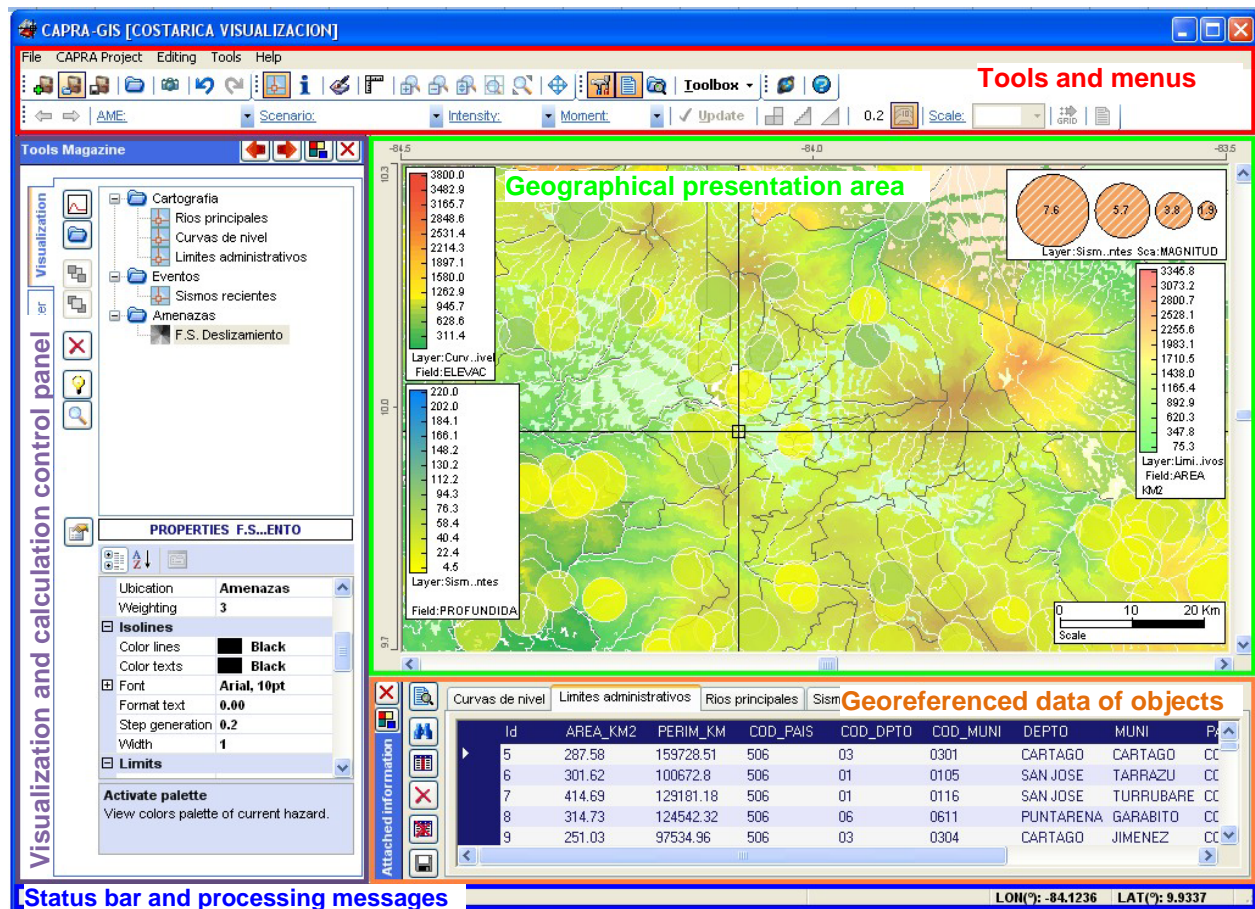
CAPRA-GIS [COSTARICA VISUALIZACION]

File CAPRA Project Editing Tools Help

Toolbox

Tools and menus

AME: Scenario: Intensity: Moment: Update 0.2 Scale:

Tools Magazine

Visualization

Cartografia
Rios principales
Curvas de nivel
Limites administrativos
Eventos
Sismos recientes
Amenazas
F.S. Deslizamiento

PROPERTIES F.S...ENTO

| | |
|---|---|
| Ubication | Amenazas |
| Weighting | 3 |
| Isolines | |
| Color lines | Black |
| Color texts | Black |
| Font | Arial, 10pt |
| Format text | 0.00 |
| Step generation | 0.2 |
| Width | 1 |
| Limits | |

Activate palette
View colors palette of current hazard.

Visualization and calculation control panel

-84.5 -84.0 -83.5

10.3 10.0 9.7

Geographical presentation area

3800.0 3482.9 3165.7 2848.6 2531.4 2214.3 1897.1 1580.0 1262.9 945.7 628.6 311.4
Layer:Curv..ivel
Field:ELEVAC

220.0 202.0 184.1 166.1 148.2 130.2 112.2 94.3 76.3 58.4 40.4 22.4 4.5
Layer:Sism...ntes
Field:PROFUNDIDA

7.6 5.7 3.8 1.9
Layer:Sism..ntes Sca:MAGNITUD

3345.8 3073.2 2800.7 2528.1 2255.6 1983.1 1710.5 1438.0 1165.4 892.9 620.3 347.8 75.3
Layer:Limi..ivos
Field:AREA KM2

0 10 20 Km
Scale

Attached information

Curvas de nivel | Limites administrativos | Rios principales | Sism

Georeferenced data of objects

| Id | AREA_KM2 | PERIM_KM | COD_PAIS | COD_DPTO | COD_MUNI | DEPTO | MUNI | PA |
|---|---|---|---|---|---|---|---|---|
| 5 | 287.58 | 159728.51 | 506 | 03 | 0301 | CARTAGO | CARTAGO | CC |
| 6 | 301.62 | 100672.8 | 506 | 01 | 0105 | SAN JOSE | TARRAZU | CC |
| 7 | 414.69 | 129181.18 | 506 | 01 | 0116 | SAN JOSE | TURRUBARE | CC |
| 8 | 314.73 | 124542.32 | 506 | 06 | 0611 | PUNTARENA | GARABITO | CC |
| 9 | 251.03 | 97534.96 | 506 | 03 | 0304 | CARTAGO | JIMENEZ | CC |

Status bar and processing messages

LON(°): -84.1236 LAT(°): 9.9337